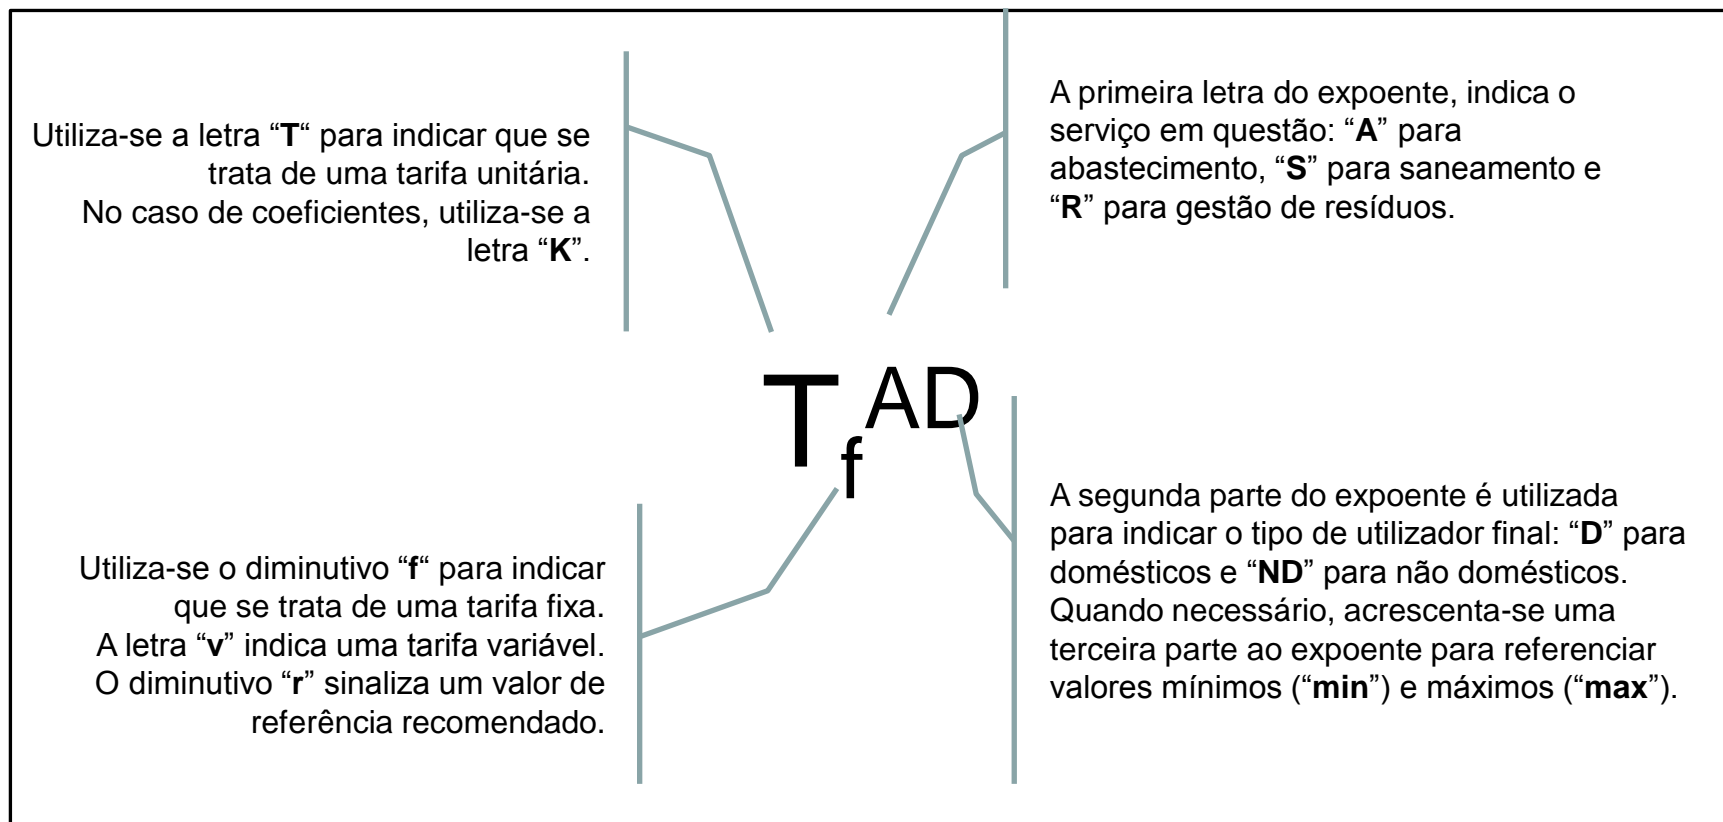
Utiliza-se a letra “T“ para indicar que se trata de uma tarifa unitária.
No caso de coeficientes, utiliza-se a letra “K”.

A primeira letra do expoente, indica o serviço em questão: “A” para abastecimento, “S” para saneamento e “R” para gestão de resíduos.

$T_f^{AD}$

Utiliza-se o diminutivo “f“ para indicar que se trata de uma tarifa fixa.
A letra “v” indica uma tarifa variável.
O diminutivo “r” sinaliza um valor de referência recomendado.

A segunda parte do expoente é utilizada para indicar o tipo de utilizador final: “D” para domésticos e “ND” para não domésticos.
Quando necessário, acrescenta-se uma terceira parte ao expoente para referenciar valores mínimos (“min”) e máximos (“max”).